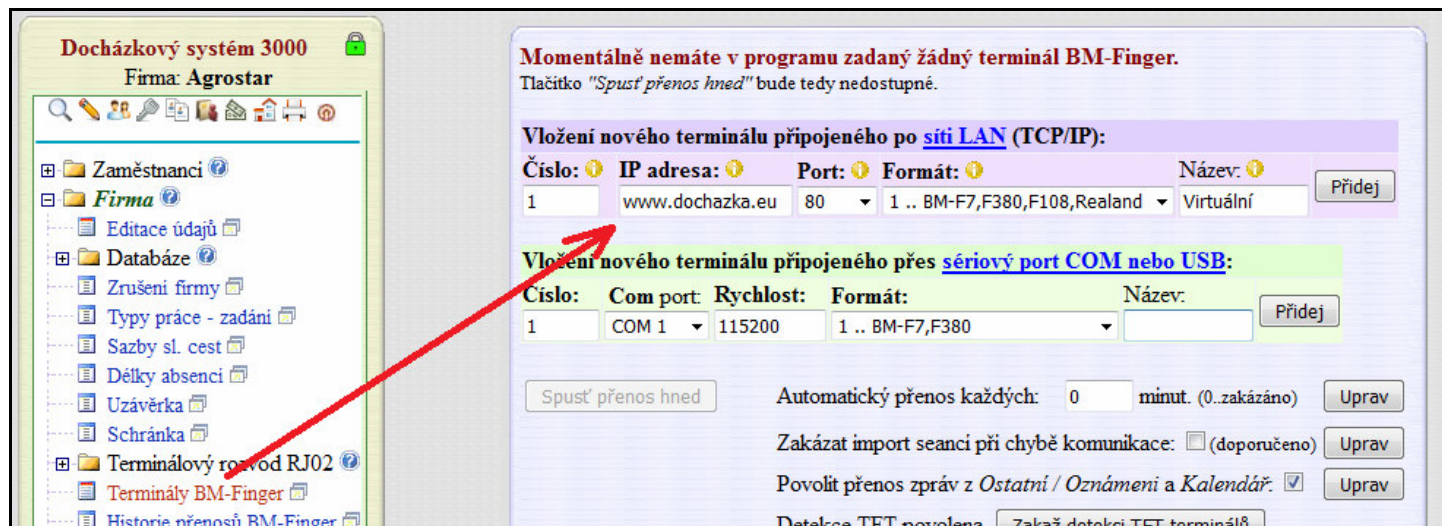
Docházkový systém 3000
Firma: Agrostar

Zaměstnanci
Firma
Editace údajů
Databáze
Zrušení firmy
Typy práce - zadání
Sazby sl. cest
Délky absencí
Uzávěrka
Schránka
Terminálový rozvod RJ02
Terminály BM-Finger
Historie přenosů BM-Finger

Momentálně nemáte v programu zadaný žádný terminál BM-Finger.
Tlačítko "Spusť přenos hned" bude tedy nedostupné.

Vložení nového terminálu připojeného po síti LAN (TCP/IP):

| Číslo: | IP adresa: | Port: | Formát: | Název: | |
|---|---|---|---|---|---|
| 1 | www.dochazka.eu | 80 | 1 .. BM-F7,F380,F108,Realand | Virtuální | Přidej |

Vložení nového terminálu připojeného přes sériový port COM nebo USB:

| Číslo: | Com port: | Rychlost: | Formát: | Název: | |
|---|---|---|---|---|---|
| 1 | COM 1 | 115200 | 1 .. BM-F7,F380 | | Přidej |

Spusť přenos hned
Automatický přenos každých: 0 minut. (0..zakázáno) Uprav
Zakázat import seancí při chybě komunikace: (doporučeno) Uprav
Povolit přenos zpráv z Ostatní / Oznámení a Kalendář: Uprav
Detekce TFT povolena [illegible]Zakaž detekci TFT terminálů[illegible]